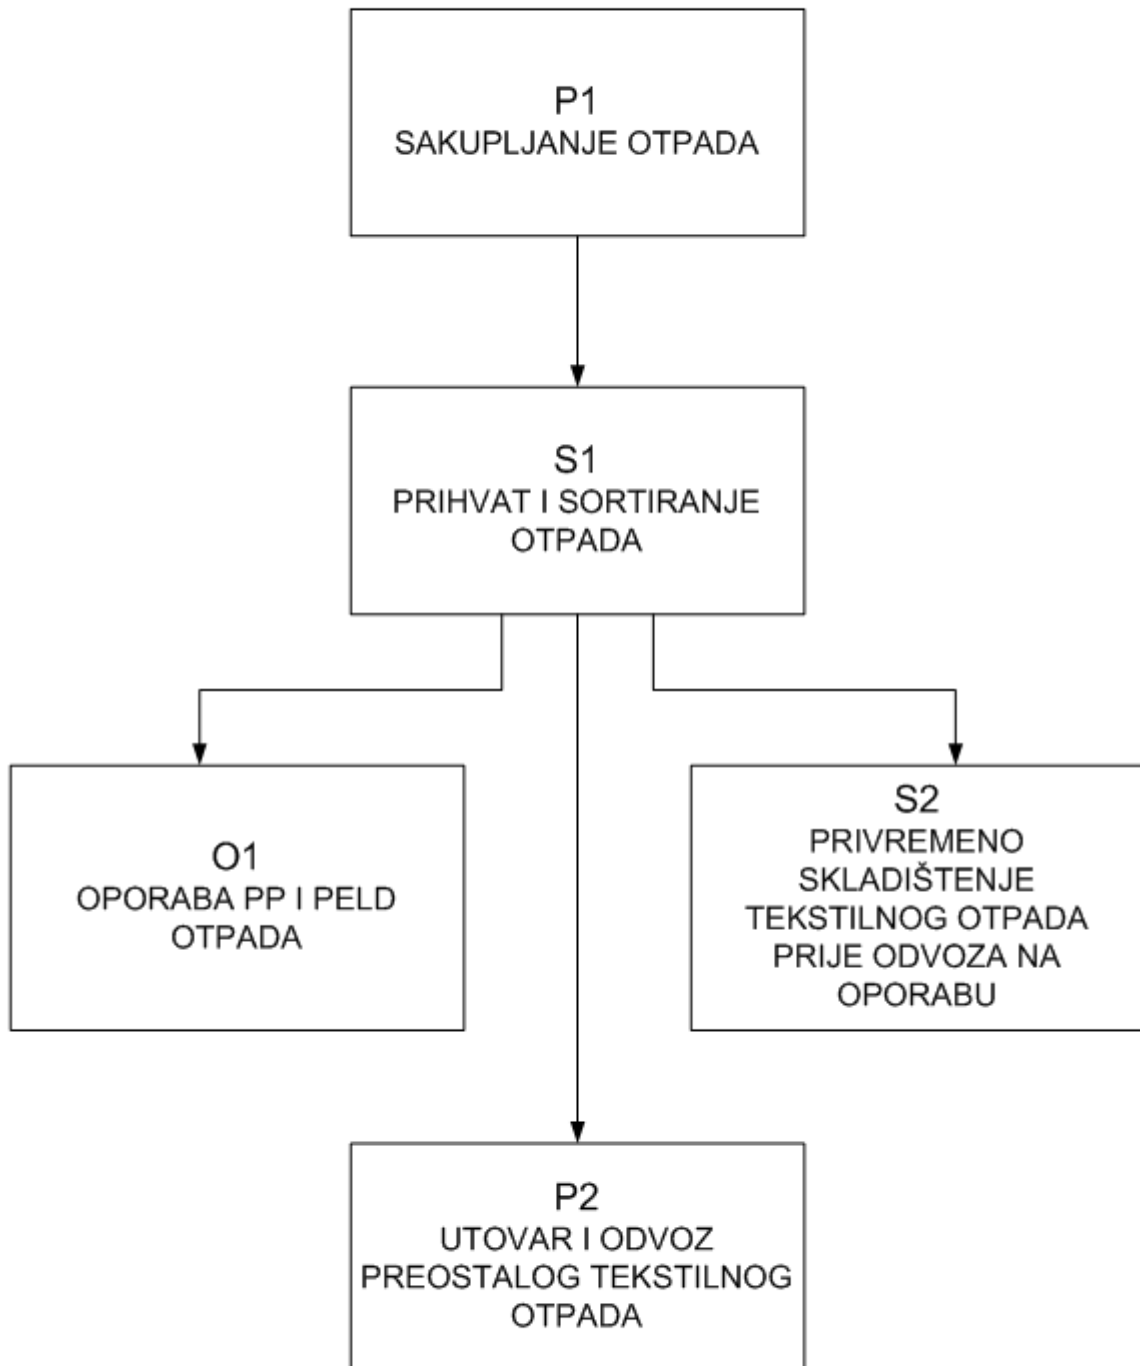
P1
SAKUPLJANJE OTPADA

S1
PRIHVAT I SORTIRANJE OTPADA

O1
OPORABA PP I PELD OTPADA

S2
PRIVREMENO SKLADIŠTENJE TEKSTILNOG OTPADA PRIJE ODVOZA NA OPORABU

P2
UTOVAR I ODVOZ PREOSTALOG TEKSTILNOG OTPADA